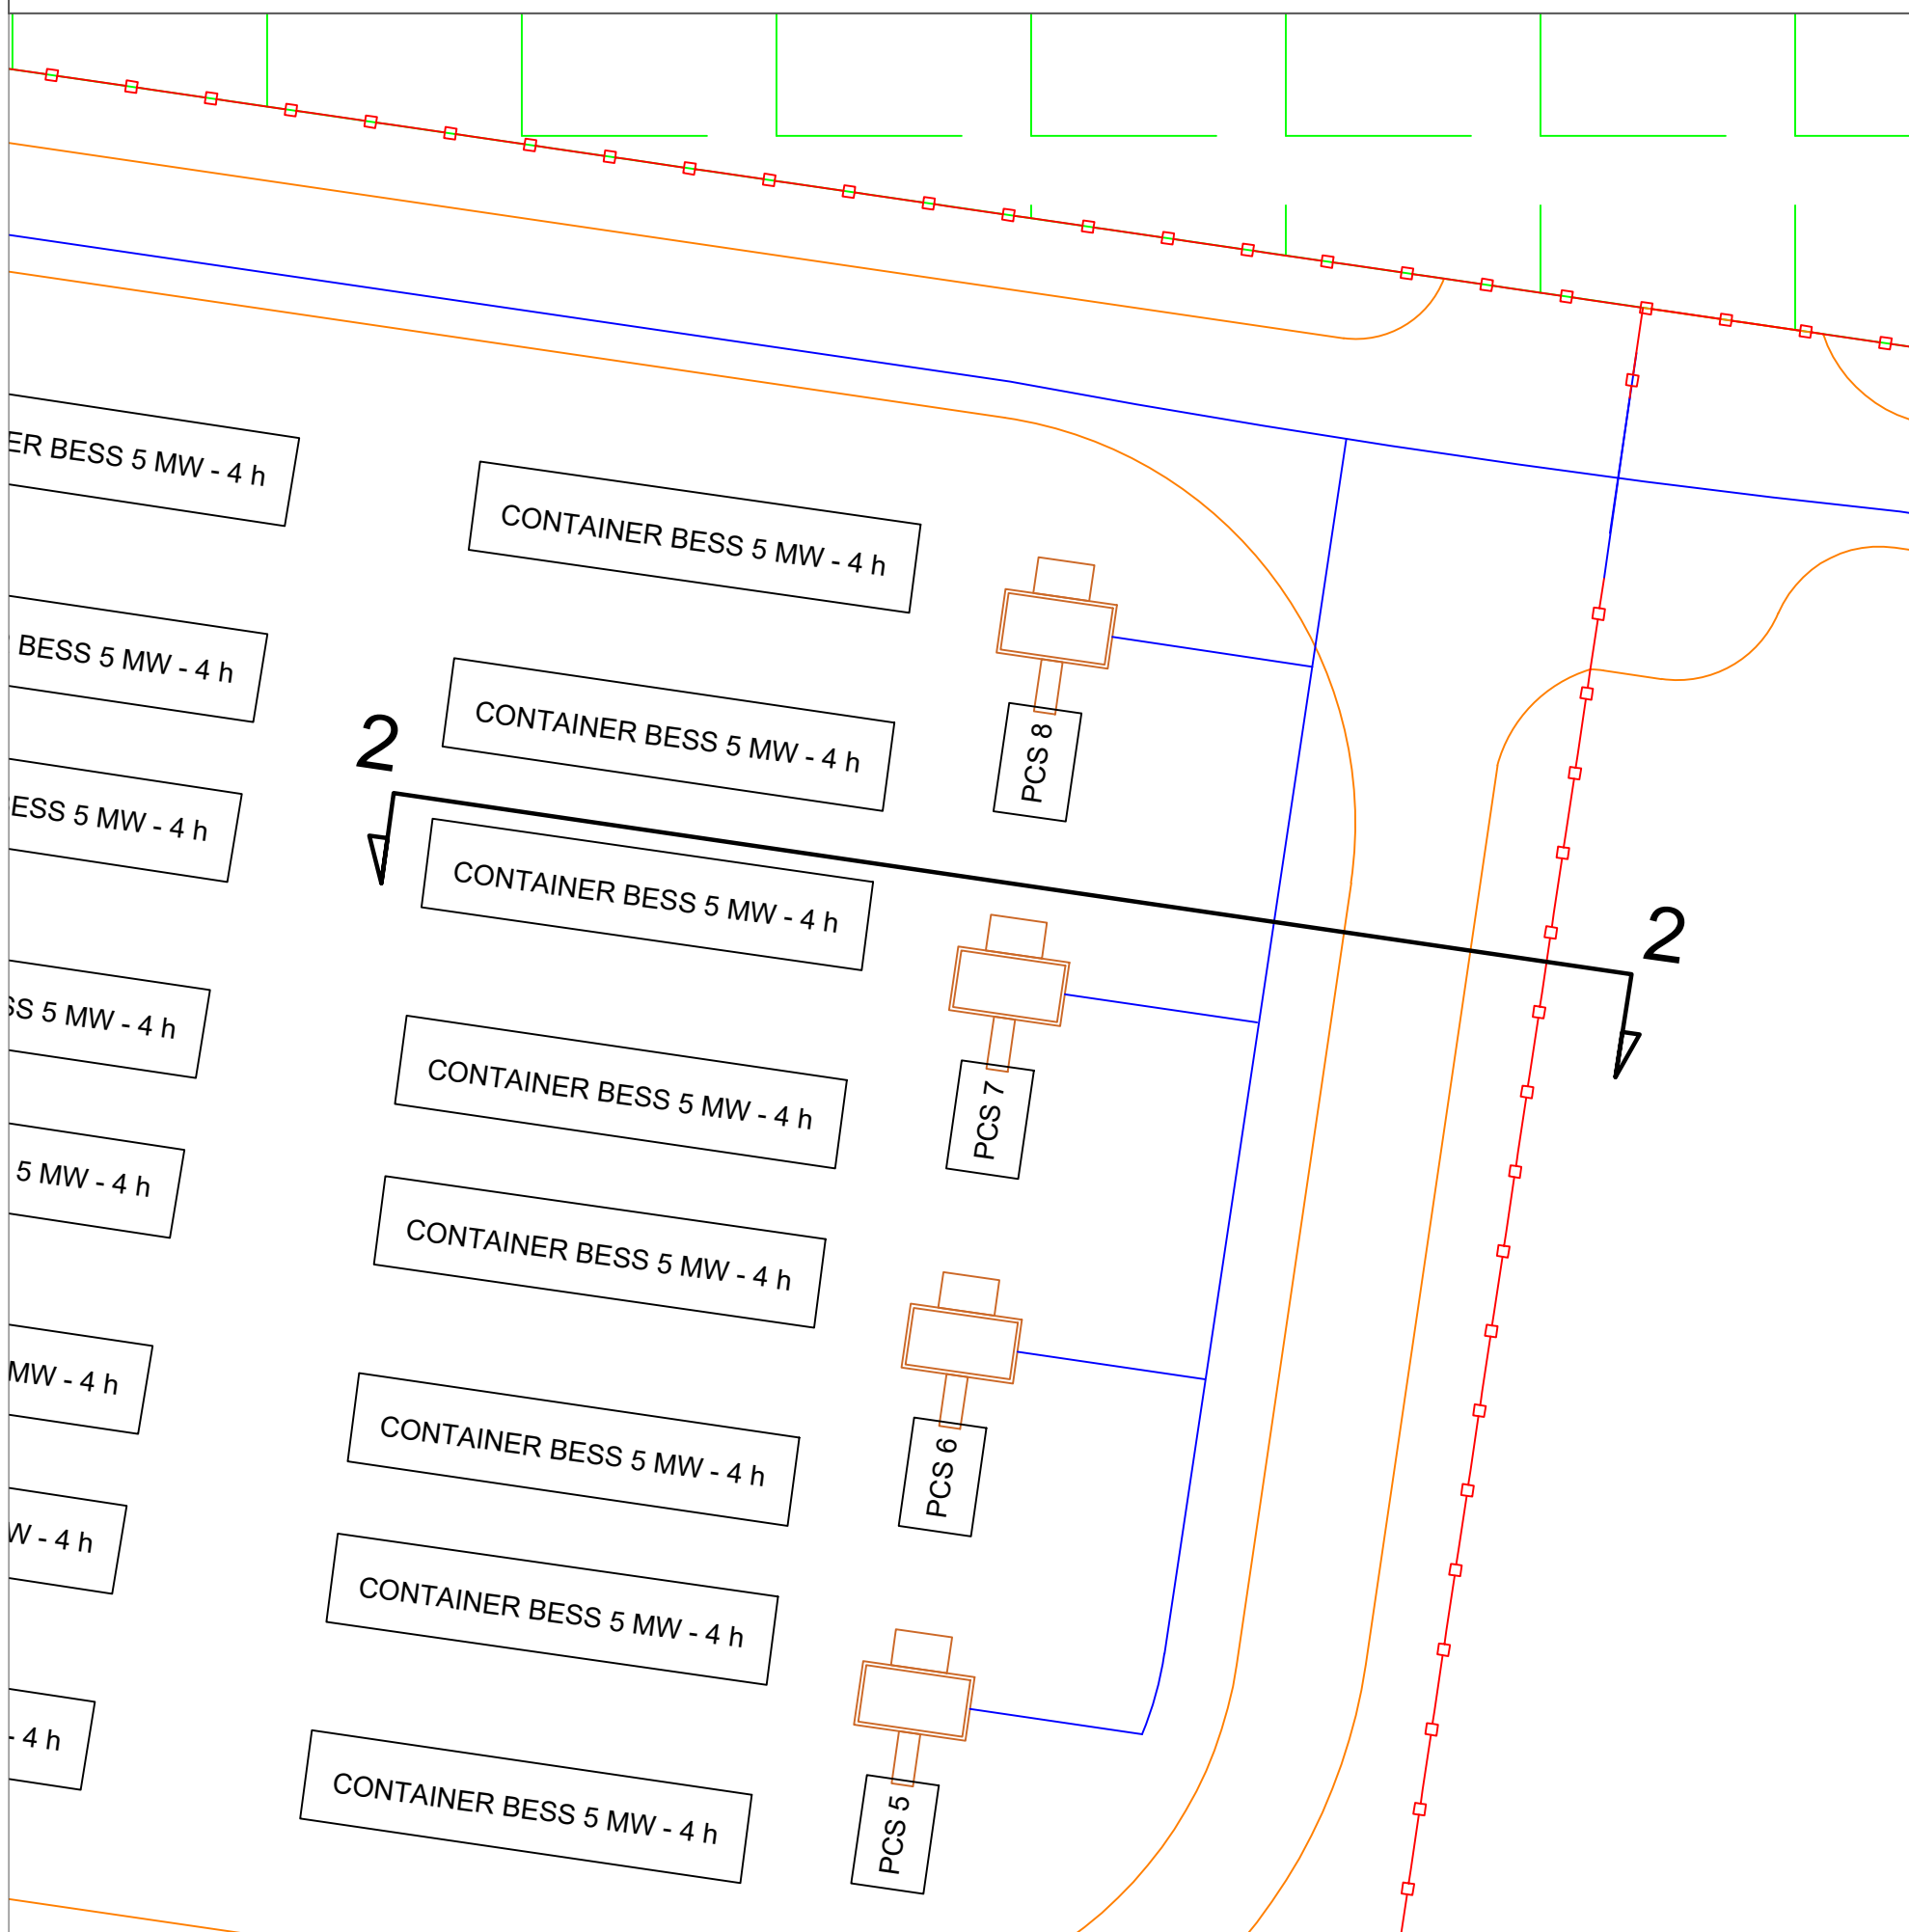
ER BESS 5 MW - 4 h

CONTAINER BESS 5 MW - 4 h

BESS 5 MW - 4 h

CONTAINER BESS 5 MW - 4 h

PCS 8

2

ESS 5 MW - 4 h

CONTAINER BESS 5 MW - 4 h

2

SS 5 MW - 4 h

CONTAINER BESS 5 MW - 4 h

PCS 7

5 MW - 4 h

CONTAINER BESS 5 MW - 4 h

MW - 4 h

CONTAINER BESS 5 MW - 4 h

PCS 6

W - 4 h

CONTAINER BESS 5 MW - 4 h

- 4 h

CONTAINER BESS 5 MW - 4 h

PCS 5